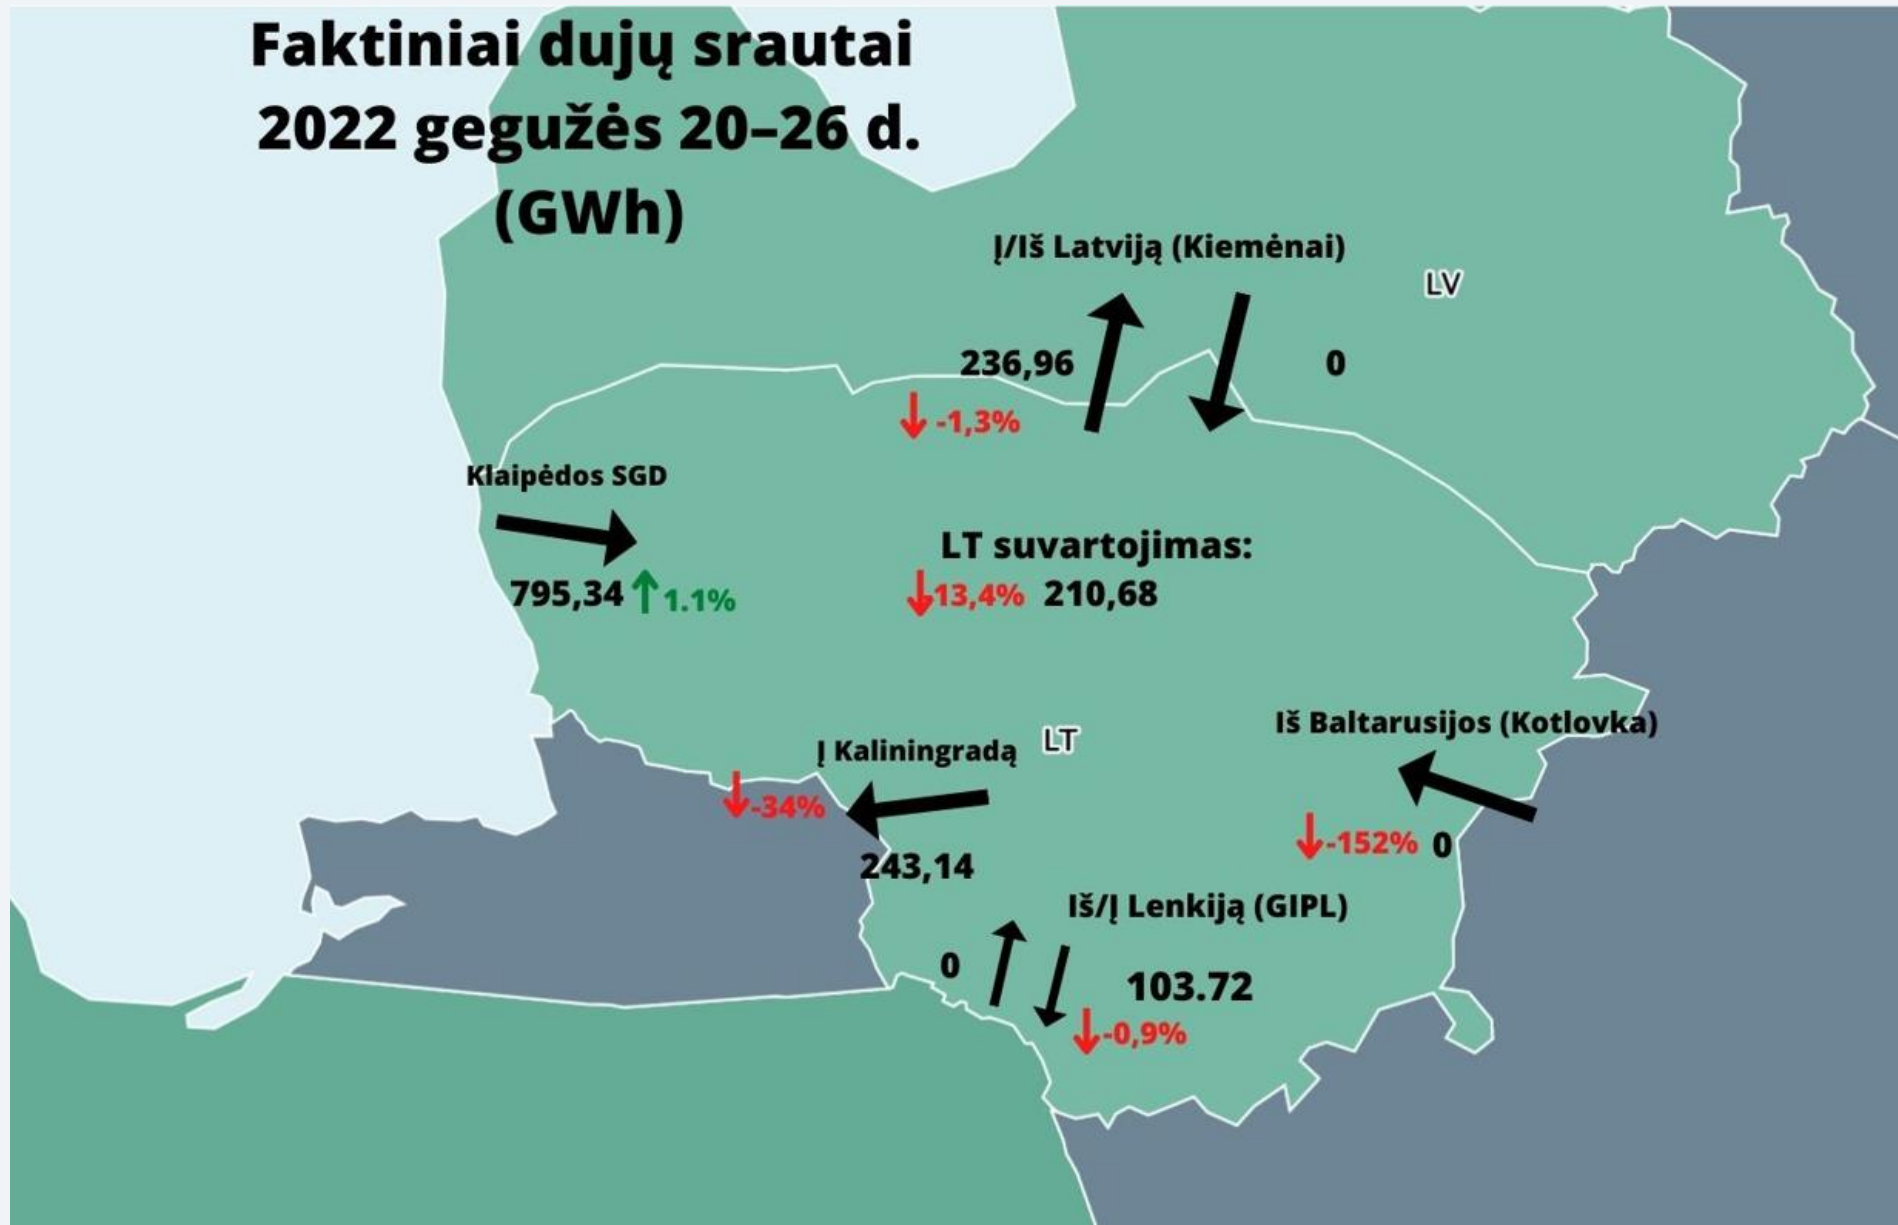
Faktiniai dujų srautai 2022 gegužės 20–26 d. (GWh)

Į/Iš Latviją (Kiemėnai)

LV

236,96

0

↓ -1,3%

Klaipėdos SGD

LT suvartojimas:

795,34 ↑ 1.1%

↓13,4% 210,68

Iš Baltarusijos (Kotlovka)

Į Kaliningradą

LT

↓-34%

↓-152% 0

243,14

Iš/Į Lenkiją (GIPL)

0

103.72

↓-0,9%